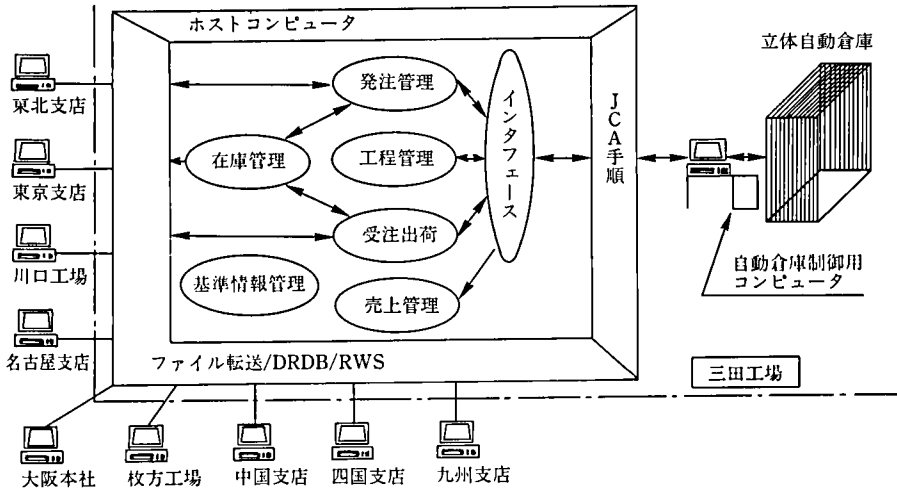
ホストコンピュータ

東北支店

東京支店

川口工場

名古屋支店

発注管理

在庫管理

工程管理

受注出荷

基準情報管理

売上管理

インタフェース

JCA手順

立体自動倉庫

自動倉庫制御用コンピュータ

ファイル転送/DRDB/RWS

三田工場

大阪本社

枚方工場

中国支店

四国支店

九州支店